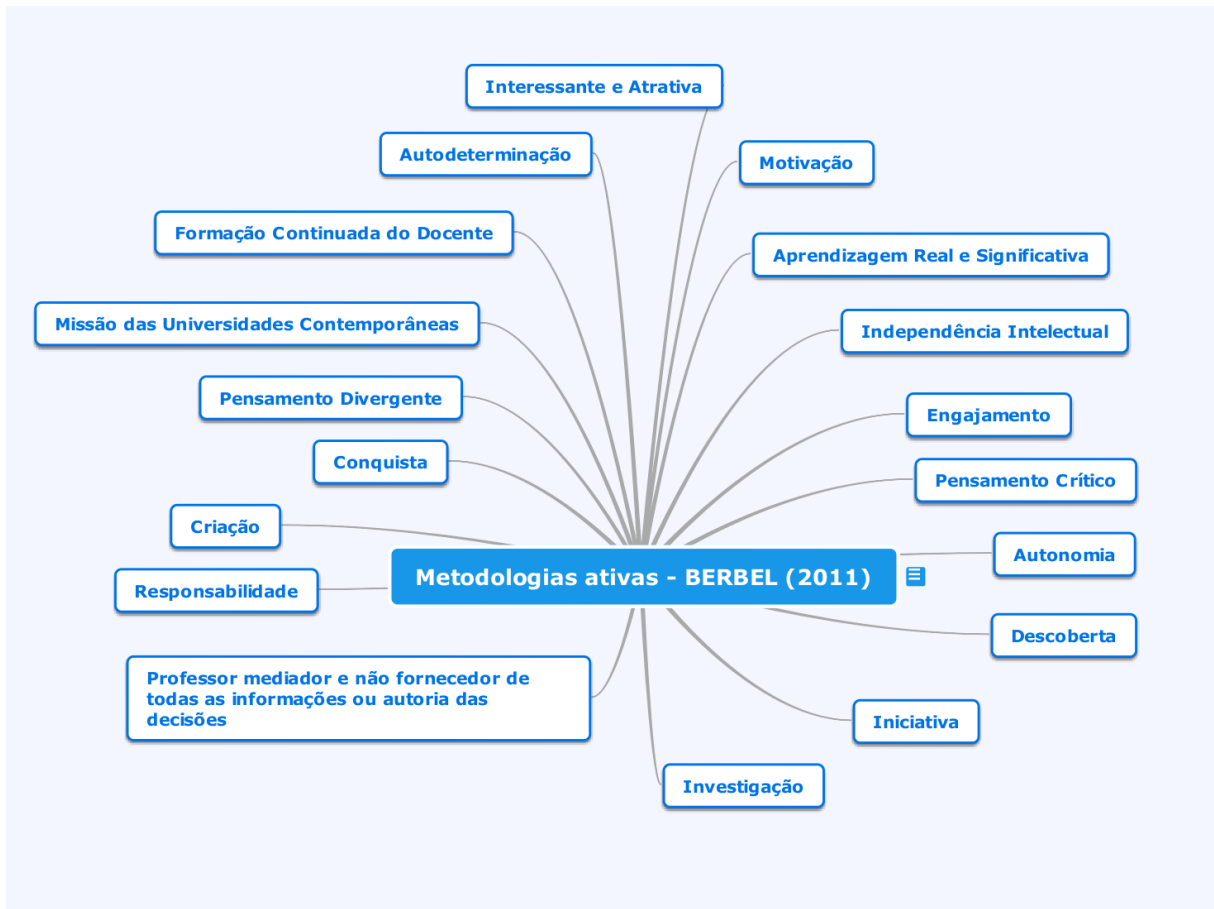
Interessante e Atrativa

Autodeterminação

Motivação

Formação Continuada do Docente

Aprendizagem Real e Significativa

Missão das Universidades Contemporâneas

Independência Intelectual

Pensamento Divergente

Engajamento

Conquista

Pensamento Crítico

Criação

Autonomia

Metodologias ativas - BERBEL (2011)

Responsabilidade

Descoberta

Professor mediador e não fornecedor de todas as informações ou autoria das decisões

Iniciativa

Investigação